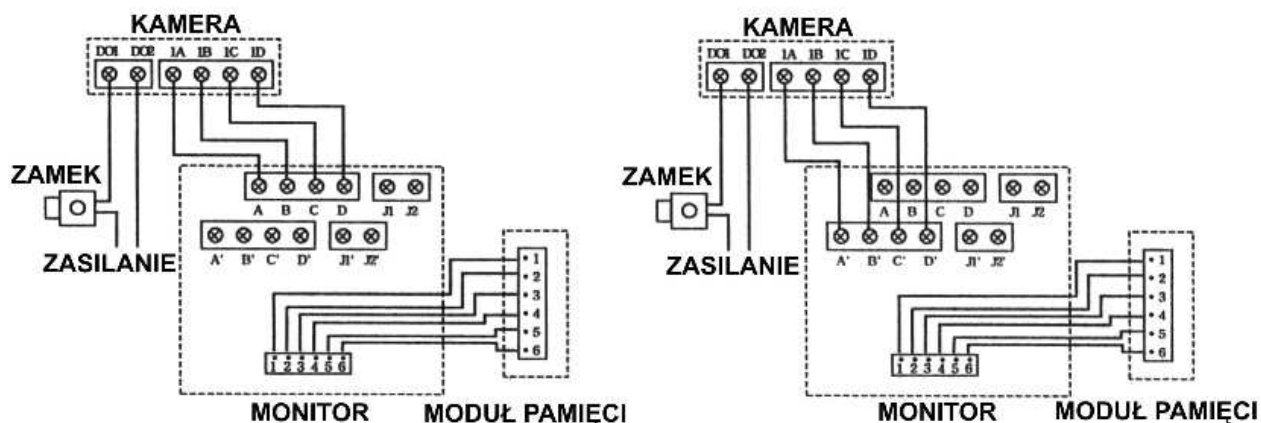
KAMERA
DO1 DO2 1A 1B 1C 1D
ZAMEK
ZASILANIE
A B C D J1 J2
A' B' C' D' J1' J2'
1 2 3 4 5 6
1 2 3 4 5 6
MONITOR
MODUŁ PAMIECI

KAMERA
DO1 DO2 1A 1B 1C 1D
ZAMEK
ZASILANIE
A B C D J1 J2
A' B' C' D' J1' J2'
1 2 3 4 5 6
1 2 3 4 5 6
MONITOR
MODUŁ PAMIĘCI